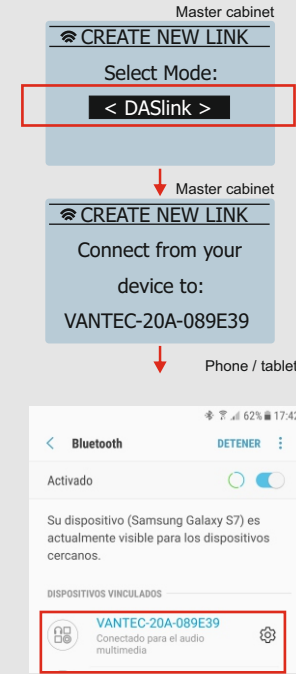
Master cabinet

CREATE NEW LINK

Select Mode:

< DASlink >

Master cabinet

CREATE NEW LINK

Connect from your device to:

VANTEC-20A-089E39

Phone / tablet

62% 17:42

Bluetooth

DETENER

Activado

Su dispositivo (Samsung Galaxy S7) es actualmente visible para los dispositivos cercanos.

DISPOSITIVOS VINCULADOS

VANTEC-20A-089E39

Conectado para el audio multimedia